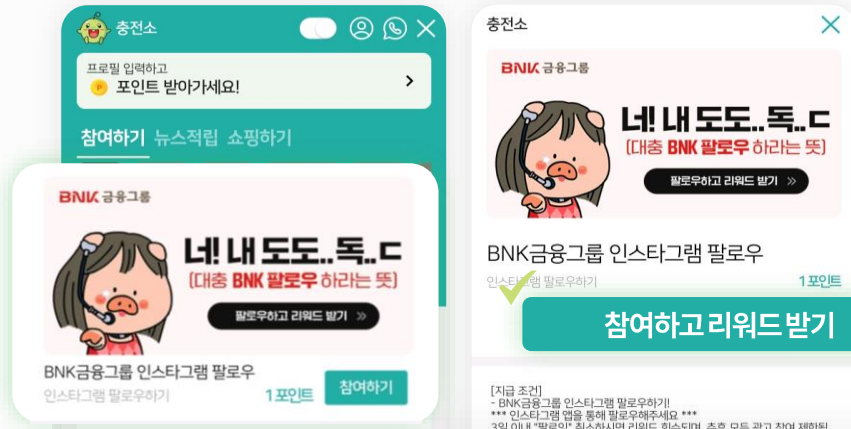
충전소

프로필 입력하고
P 포인트 받아가세요!

참여하기 뉴스적립 쇼핑하기

BNK 금융그룹

네! 내 도도..독..ㄷ
(대충 BNK 팔로우 하라는 뜻)

팔로우하고 리워드 받기 »

BNK금융그룹 인스타그램 팔로우
인스타그램 팔로우하기
1 포인트
참여하기

충전소

BNK 금융그룹

네! 내 도도..독..ㄷ
(대충 BNK 팔로우 하라는 뜻)

팔로우하고 리워드 받기 »

BNK금융그룹 인스타그램 팔로우
인스타그램 팔로우하기
1 포인트

참여하고 리워드 받기

[지급 조건]
- BNK금융그룹 인스타그램 팔로우하기!
*** 인스타그램 앱을 통해 팔로우해주세요 ***
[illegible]